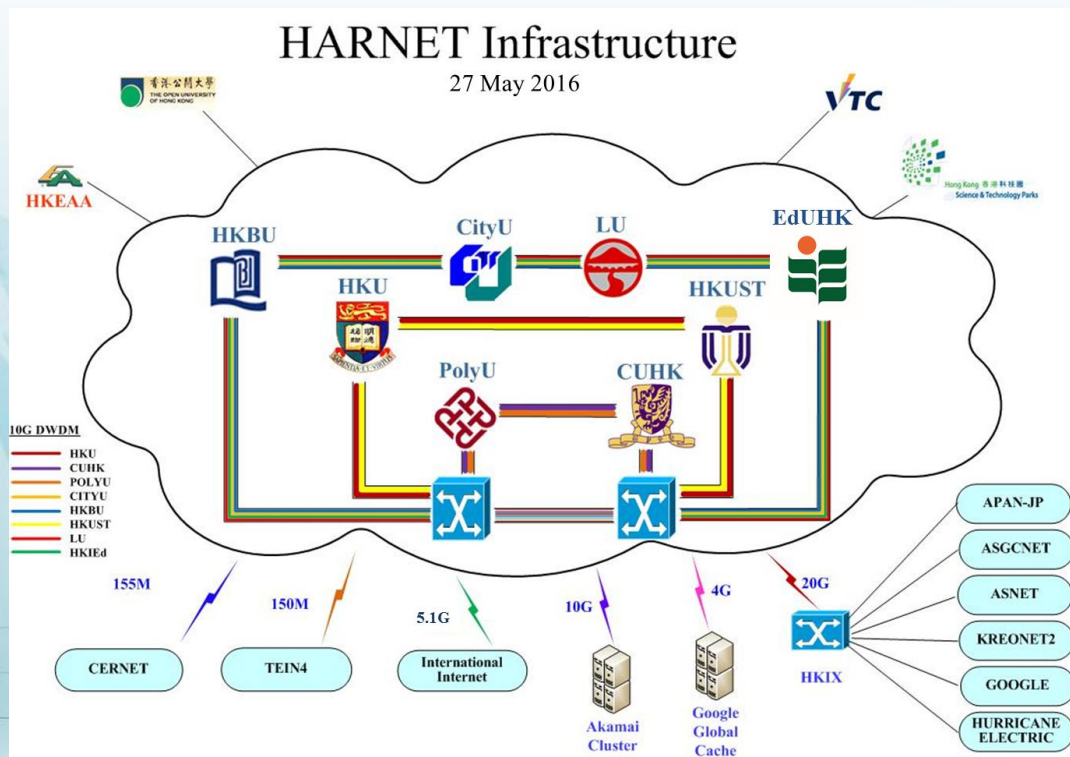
HARNET Infrastructure
27 May 2016

香港公開大學
THE OPEN UNIVERSITY OF HONG KONG

VTC

HKEAA

Hong Kong 香港科技園
Science & Technology Parks

HKBU
CityU
LU
EdUHK
HKU
HKUST
PolyU
CUHK

10G DWDM
HKU
CUHK
POLYU
CITYU
HKBU
HKUST
LU
HKIEd

155M
150M
5.1G
10G
4G
20G

CERNET
TEIN4
International Internet
Akamai Cluster
Google Global Cache
HKIX

APAN-JP
ASGCNET
ASNET
KREONET2
GOOGLE
HURRICANE ELECTRIC